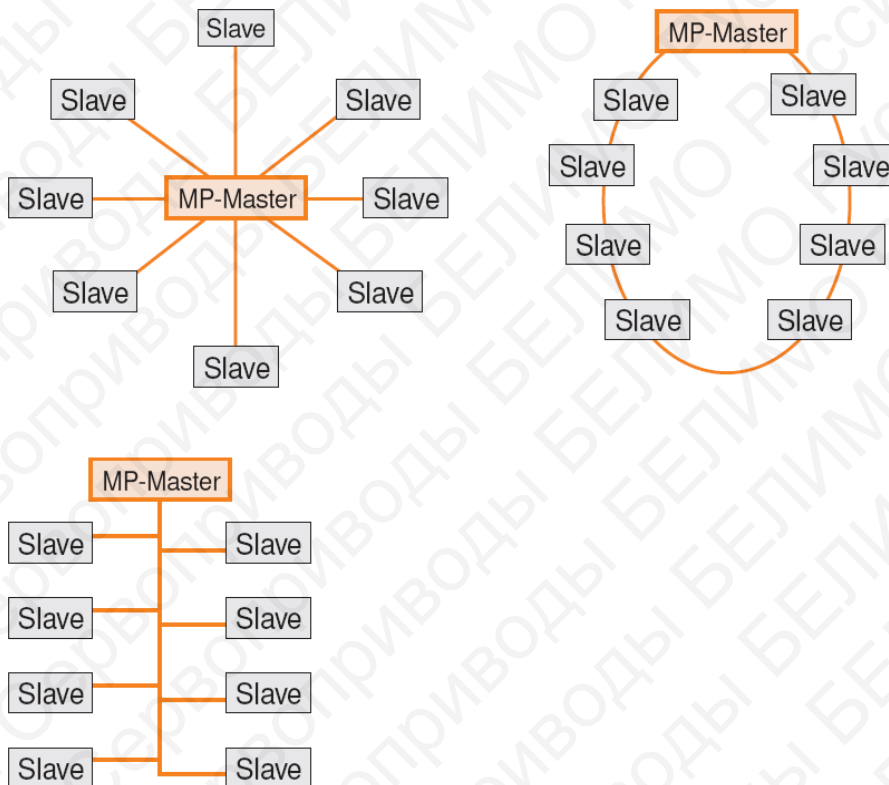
Slave
Slave
Slave
Slave
MP-Master
Slave
Slave
Slave
Slave

MP-Master
Slave
Slave
Slave
Slave
Slave
Slave
Slave
Slave

MP-Master
Slave
Slave
Slave
Slave
Slave
Slave
Slave
Slave

электроприводы БЕЛИМО Россия